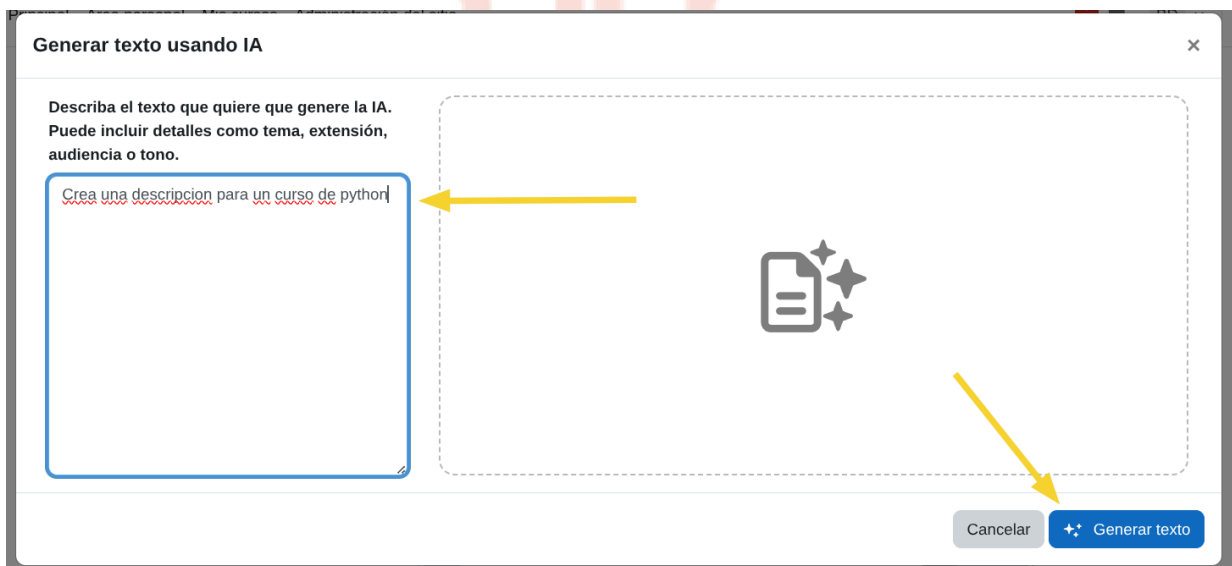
Generar texto usando IA

×

Describa el texto que quiere que genere la IA. Puede incluir detalles como tema, extensión, audiencia o tono.

Crea una descripcion para un curso de python

Cancelar

Generar texto